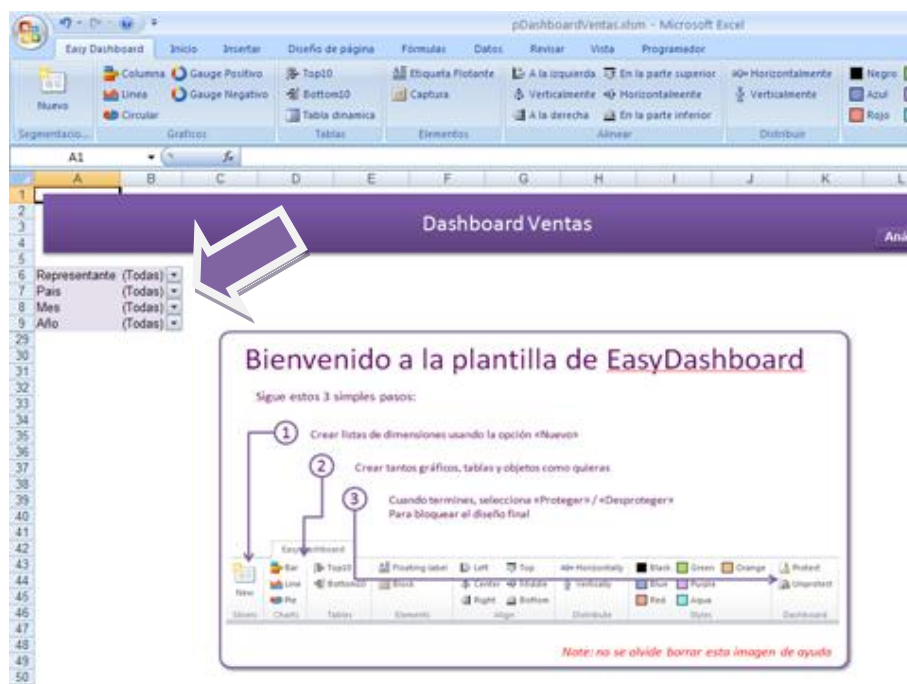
pDashboardVentas.xlsm - Microsoft Excel

Easy Dashboard Inicio Insertar Diseño de página Fórmulas Datos Revisar Vista Programador

Nuevo
Segmentació...
Columna Gauge Positivo
Línea Gauge Negativo
Circular
Gráficos
Top10
Bottom10
Tabla dinamica
Tablas
Etiqueta Flotante
Captura
Elementos
A la izquierda En la parte superior
Verticalmente Horizontalmente
A la derecha En la parte inferior
Alinear
Horizontalmente
Verticalmente
Distribuir
Negro
Azul
Rojo

A1 $f_x$

Dashboard Ventas

Aná

| Representante | (Todas) |
|---|---|
| Pais | (Todas) |
| Mes | (Todas) |
| Año | (Todas) |

Bienvenido a la plantilla de EasyDashboard

Sigue estos 3 simples pasos:

1 Crear listas de dimensiones usando la opción «Nuevo»

2 Crear tantos gráficos, tablas y objetos como quieras

3 Cuando termines, selecciona «Proteger» / «Desproteger»
Para bloquear el diseño final

EasyDashboard
New Slicers
Bar Line Pie Charts
Top10 Bottom10 Tables
Floating label Block Elements
Left Center Right Top Middle Bottom Align
Horizontally Vertically Distribute
Black Green Orange Blue Purple Red Aqua Styles
Protect Unprotect Dashboard

Note: no se olvide borrar esta imagen de ayuda